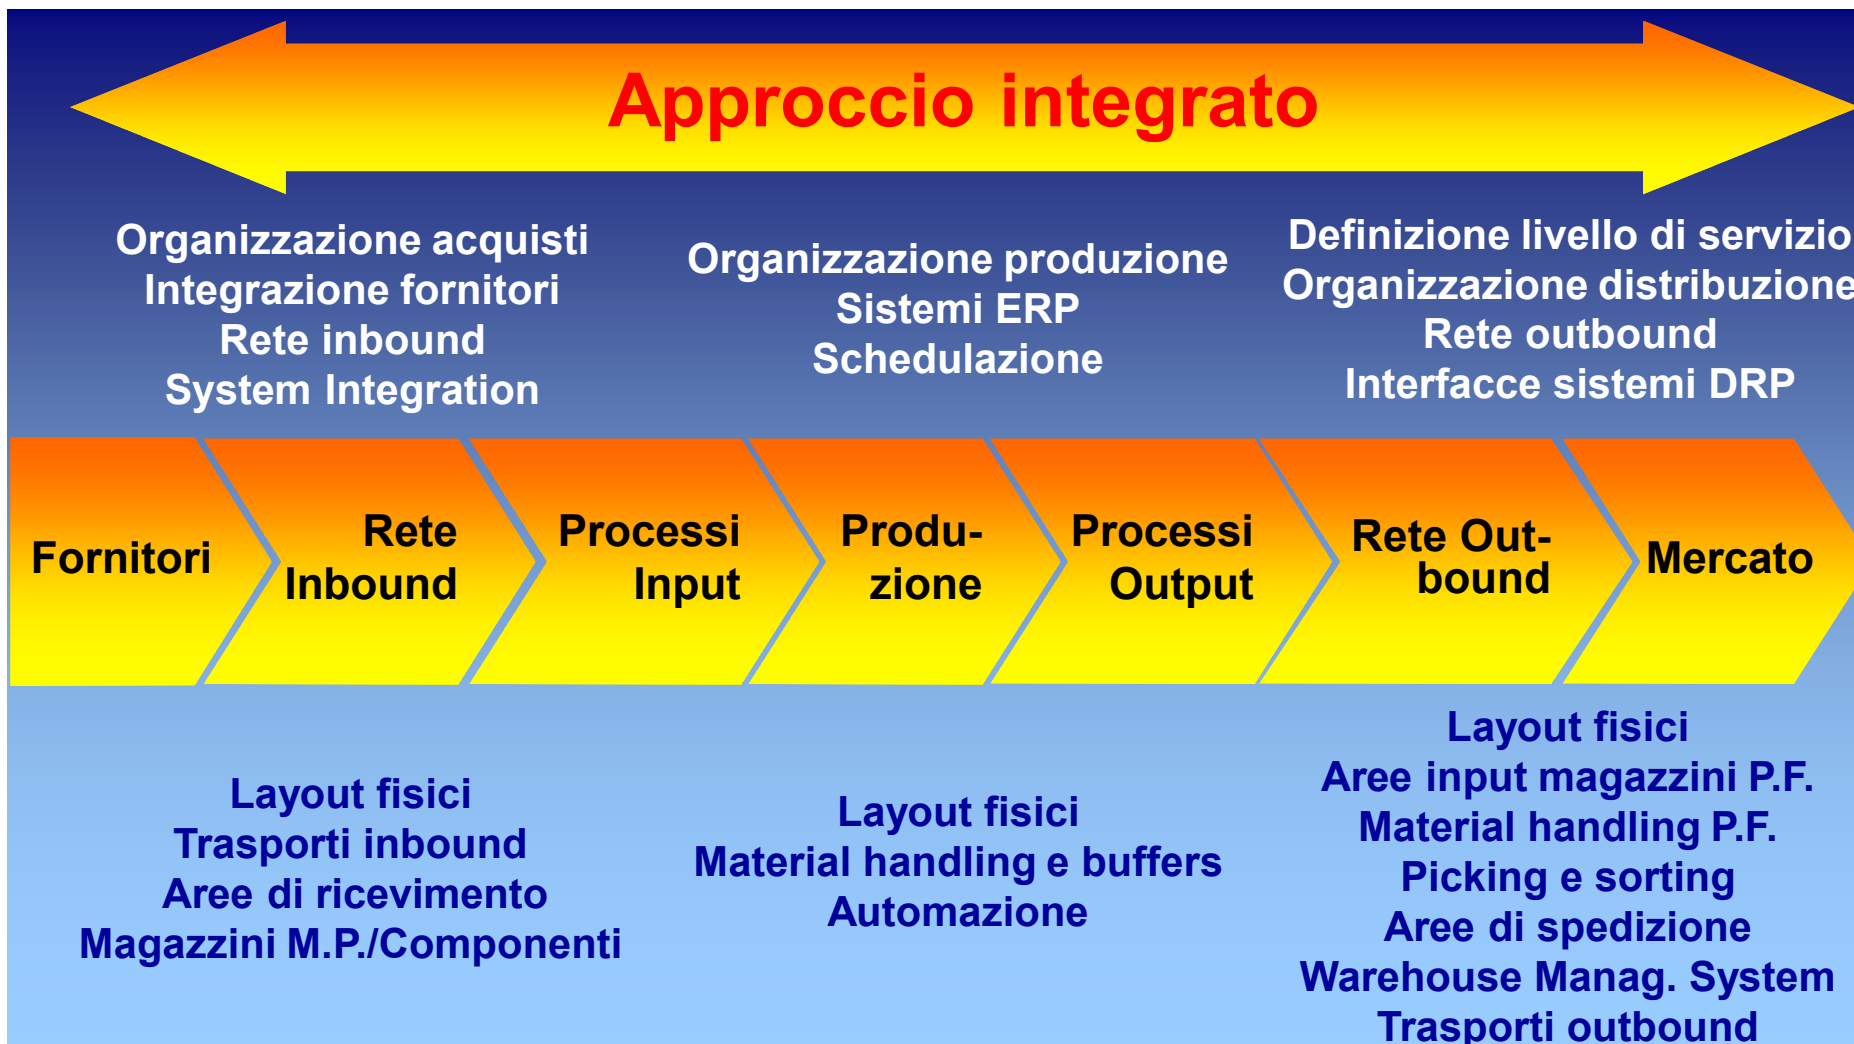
Approccio integrato

Organizzazione acquisti
Integrazione fornitori
Rete inbound
System Integration

Organizzazione produzione
Sistemi ERP
Schedulazione

Definizione livello di servizio
Organizzazione distribuzione
Rete outbound
Interfacce sistemi DRP

Fornitori

Rete Inbound

Processi Input

Produzione

Processi Output

Rete Outbound

Mercato

Layout fisici
Trasporti inbound
Aree di ricevimento
Magazzini M.P./Componenti

Layout fisici
Material handling e buffers
Automazione

Layout fisici
Aree input magazzini P.F.
Material handling P.F.
Picking e sorting
Aree di spedizione
Warehouse Manag. System
Trasporti outbound